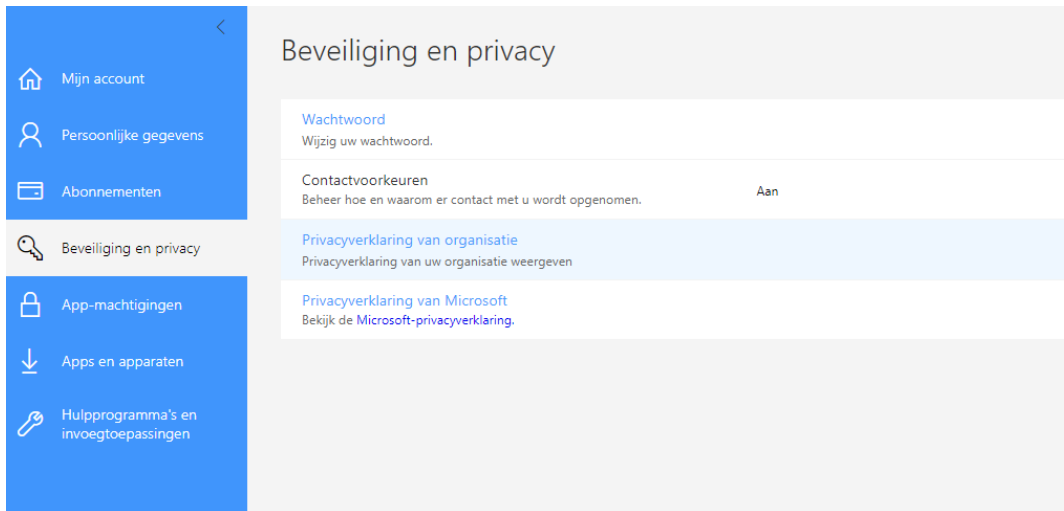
<

Mijn account

Persoonlijke gegevens

Abonnementen

Beveiliging en privacy

App-machtigingen

Apps en apparaten

Hulpprogramma's en invoegtoepassingen

Beveiliging en privacy

Wachtwoord
Wijzig uw wachtwoord.

Contactvoorkeuren
Beheer hoe en waarom er contact met u wordt opgenomen.

Aan

Privacyverklaring van organisatie
Privacyverklaring van uw organisatie weergeven

Privacyverklaring van Microsoft
Bekijk de Microsoft-privacyverklaring.